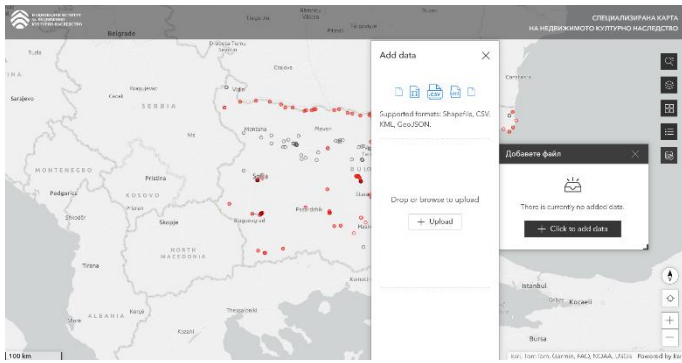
НАЦИОНАЛЕН ИНСТИТУТ ЗА НЕДВИЖИМО КУЛТУРНО НАСЛЕДСТВО

СПЕЦИАЛИЗИРАНА КАРТА НА НЕДВИЖИМОТО КУЛТУРНО НАСЛЕДСТВО

Belgrade
Sarajevo
SERBIA
MONTENEGRO
Podgorica
KOSOVO
Pristina
Skopje
NORTH MACEDONIA
Tirana
ALBANIA
Sofia
Plovdiv
Montana
Pleven
Craiova
Thessaloniki
Istanbul
Kocaeli
Bursa
Constanța

Add data

Supported formats: Shapefile, CSV, KML, GeoJSON.

Drop or browse to upload

+ Upload

Добавете файл

There is currently no added data.

+ Click to add data

100 km

Esri, TomTom, Garmin, FAO, NOAA, USGS | Powered by Esri